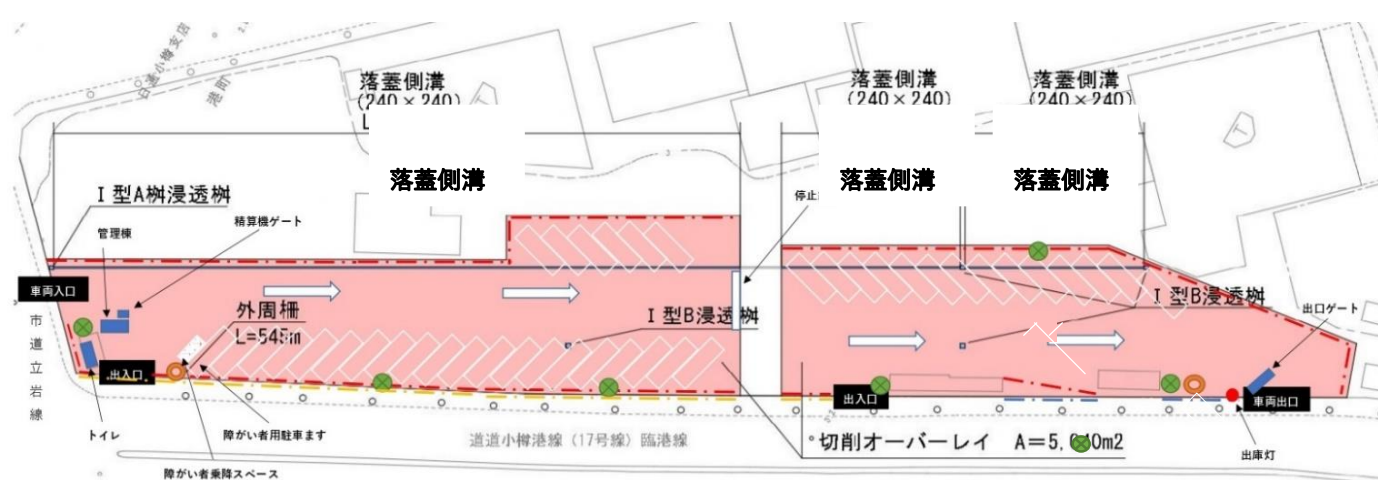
落蓋側溝
(240×240)
L

落蓋側溝
(240×240)

落蓋側溝
(240×240)

落蓋側溝

落蓋側溝

落蓋側溝

I 型A桝浸透桝

管理棟

精算機ゲート

停止

車両入口

市道立岩線

外周柵
L=545m

I 型B浸透桝

I 型B浸透桝

出口ゲート

出入口

出入口

車両出口

トイレ

障がい者用駐車ます

障がい者乗降スペース

道道小樽港線（17号線）臨港線

切削オーバーレイ A=5,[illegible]0m2

出庫灯